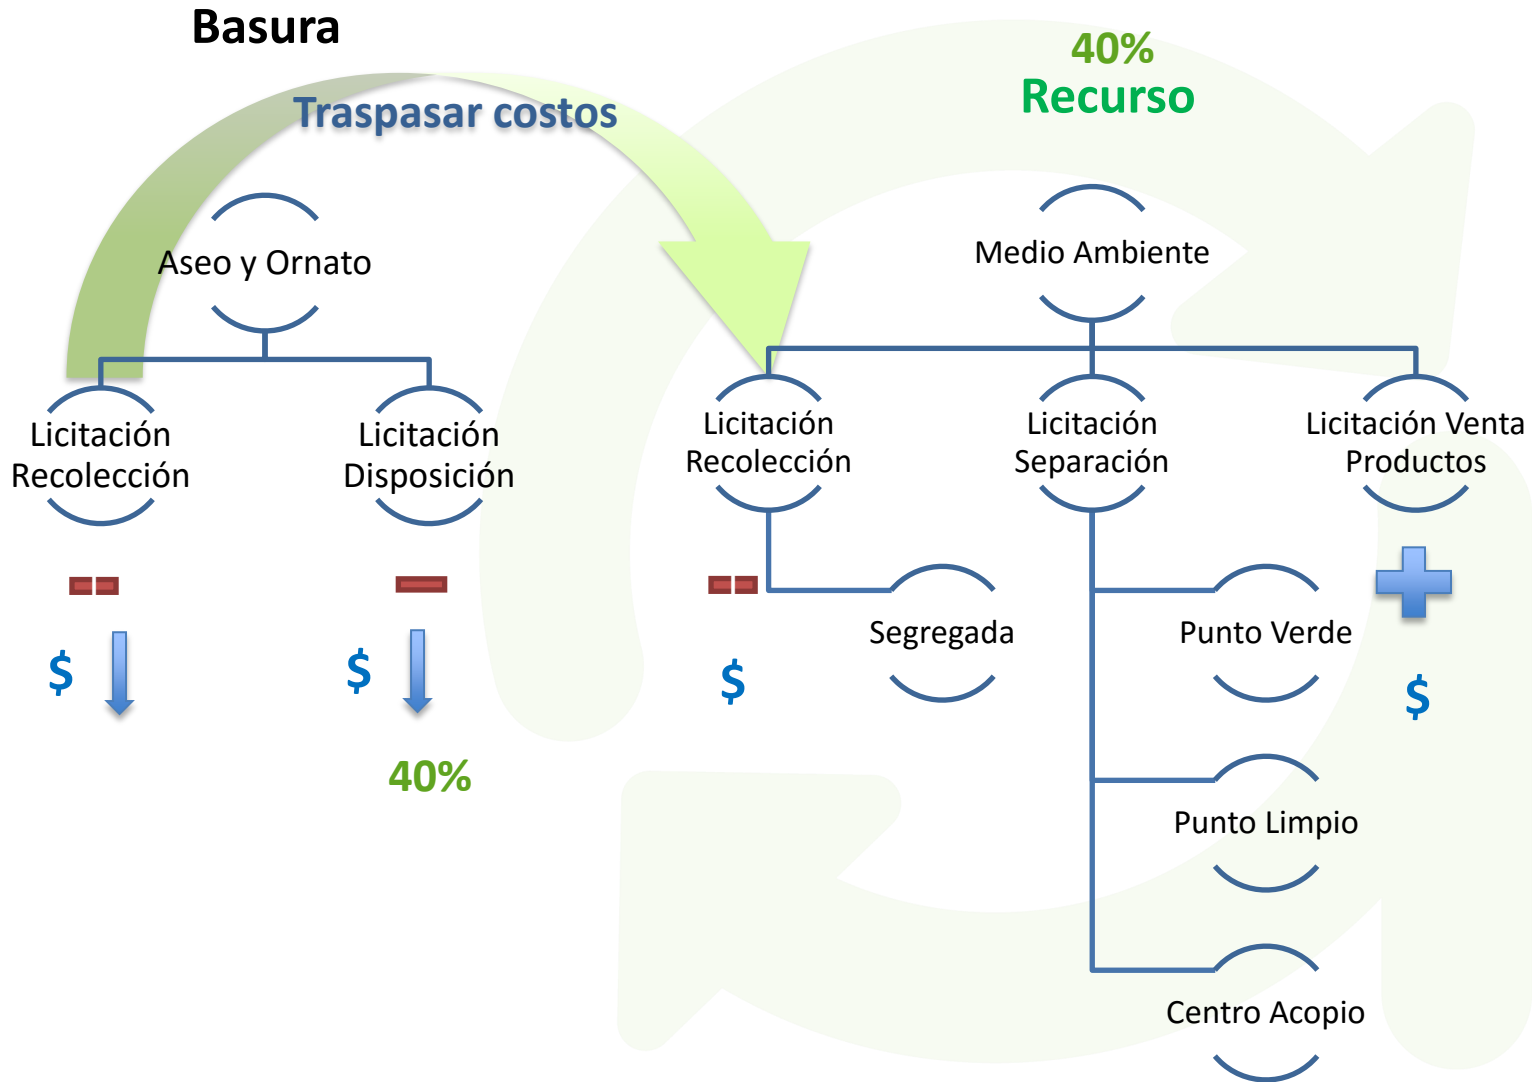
Basura

Traspasar costos

40%
Recurso

Aseo y Ornato

Licitación Recolección

Licitación Disposición

$

$

40%

Medio Ambiente

Licitación Recolección

Licitación Separación

Licitación Venta Productos

Segregada

$

Punto Verde

$

Punto Limpio

Centro Acopio